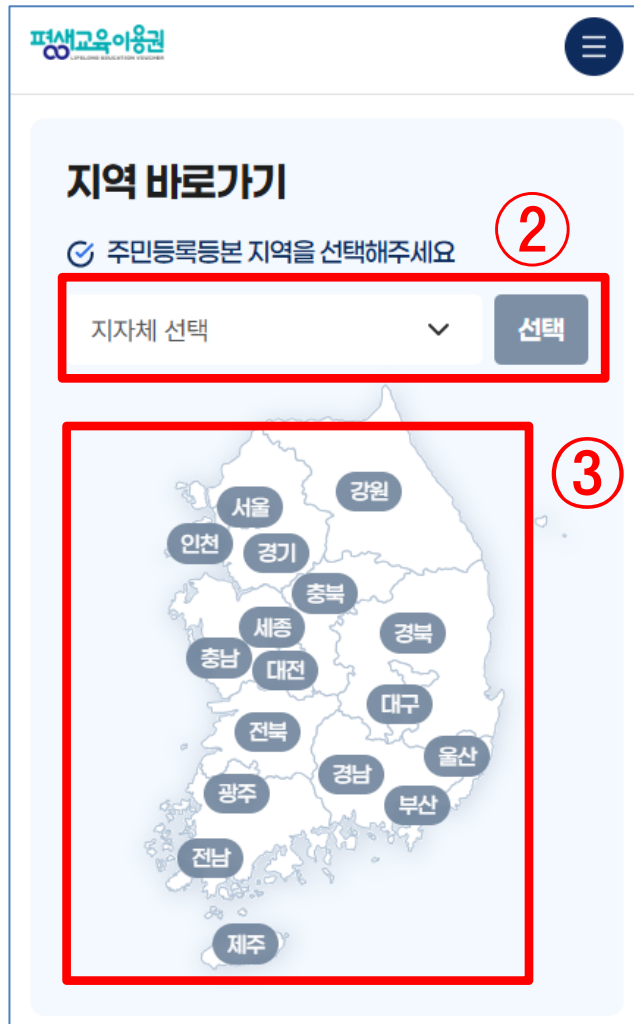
평생교육이용권
LIFELONG EDUCATION VOUCHER

지역 바로가기

②

주민등록등본 지역을 선택해주세요

지자체 선택

선택

③

강원
서울
인천
경기
충북
세종
경북
충남
대전
대구
전북
울산
경남
광주
부산
전남
제주